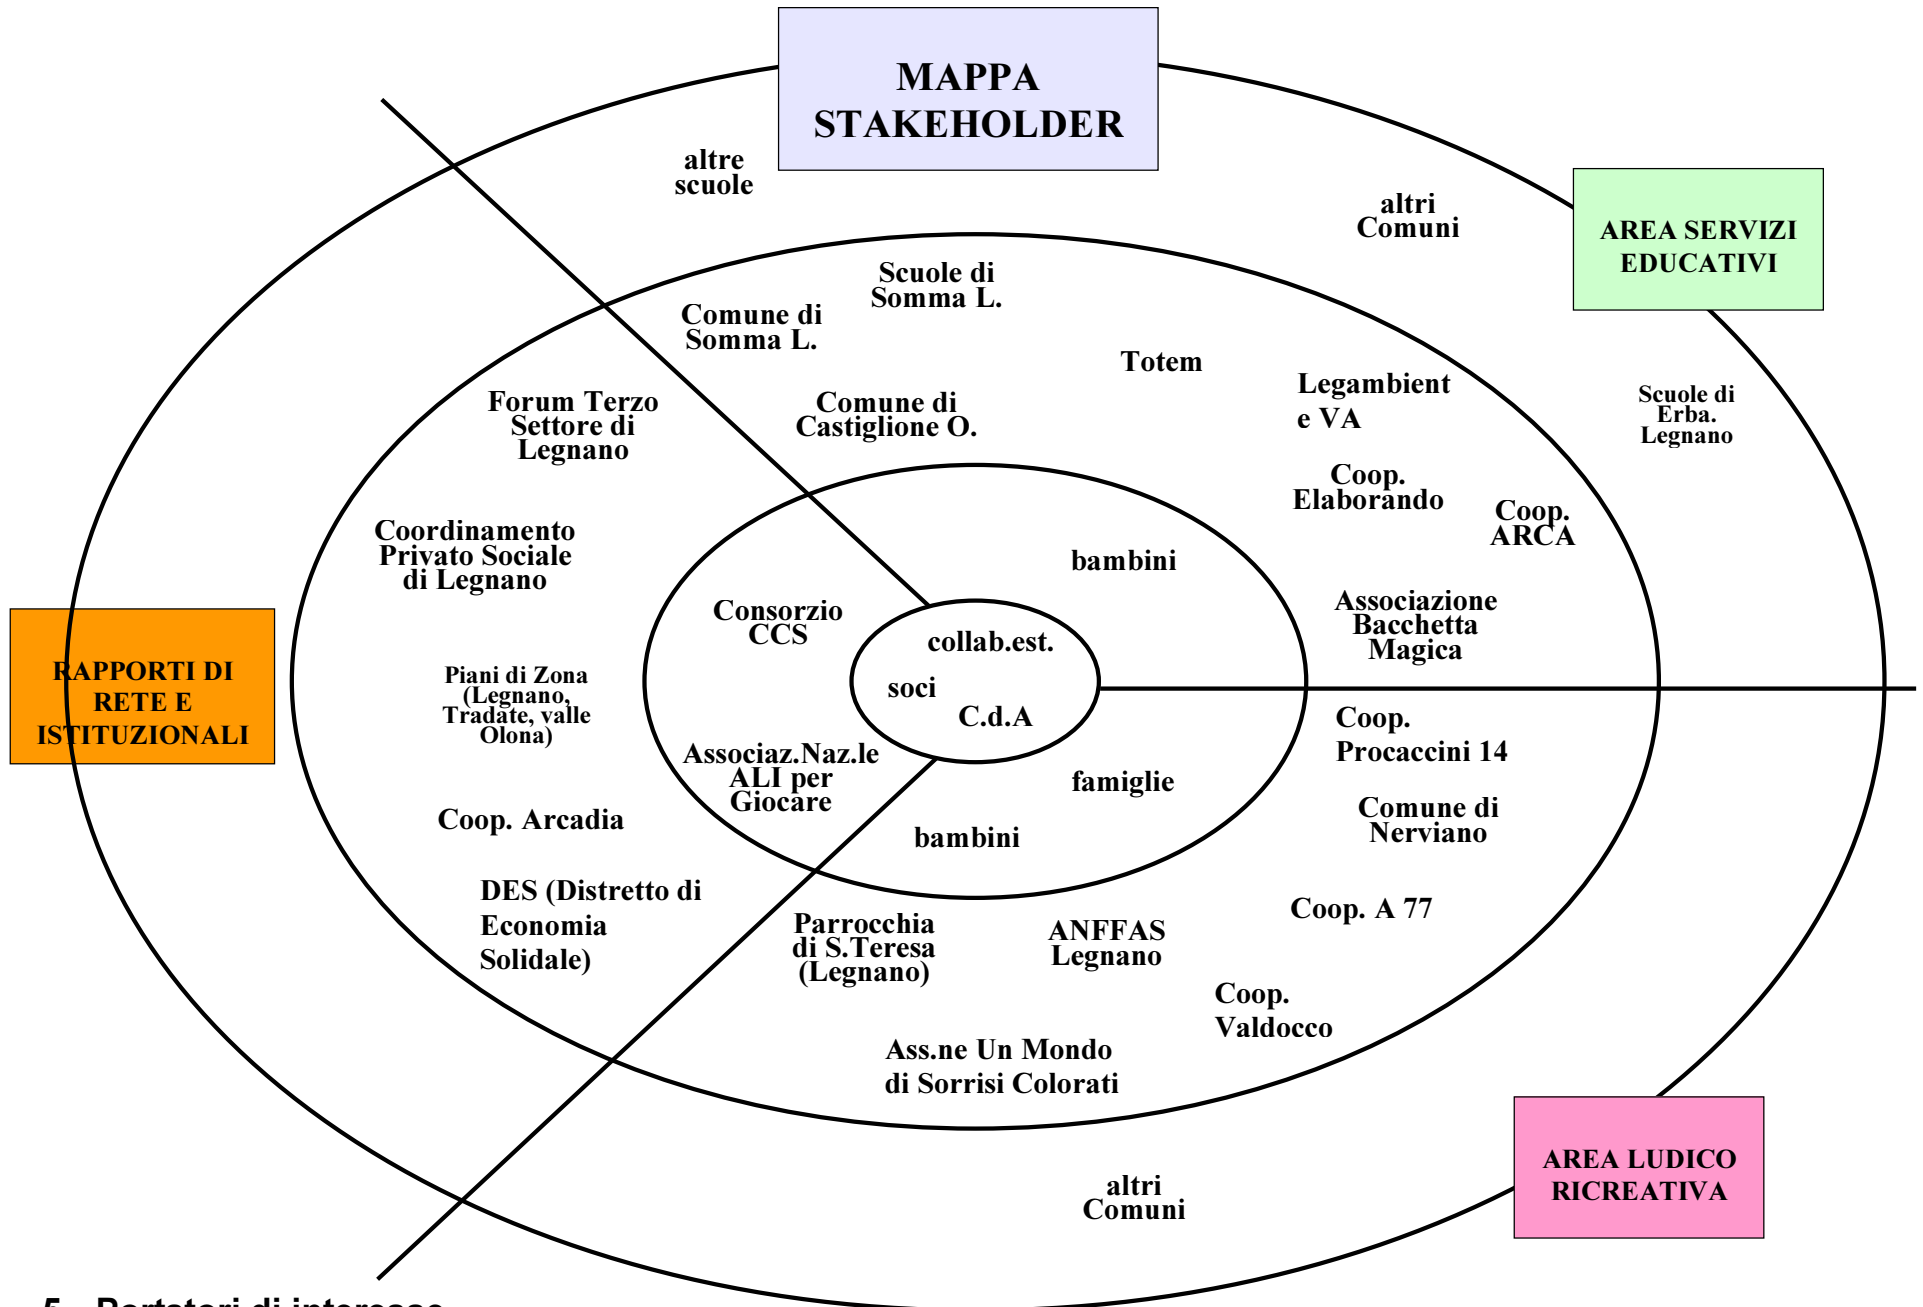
MAPPA STAKEHOLDER

AREA SERVIZI EDUCATIVI

RAPPORTI DI RETE E ISTITUZIONALI

AREA LUDICO RICREATIVA

altre scuole

altri Comuni

Scuole di Somma L.

Comune di Somma L.

Totem

Legambient e VA

Scuole di Erba. Legnano

Forum Terzo Settore di Legnano

Comune di Castiglione O.

Coop. Elaborando

Coop. ARCA

Coordinamento Privato Sociale di Legnano

bambini

Consorzio CCS

collab.est.

soci

C.d.A

Associazione Bacchetta Magica

Piani di Zona (Legnano, Tradate, valle Olona)

Coop. Procaccini 14

Associaz.Naz.le ALI per Giocare

famiglie

bambini

Comune di Nerviano

Coop. Arcadia

DES (Distretto di Economia Solidale)

Parrocchia di S.Teresa (Legnano)

ANFFAS Legnano

Coop. A 77

Coop. Valdocco

Ass.ne Un Mondo di Sorrisi Colorati

altri Comuni

5. Portatori di interesse